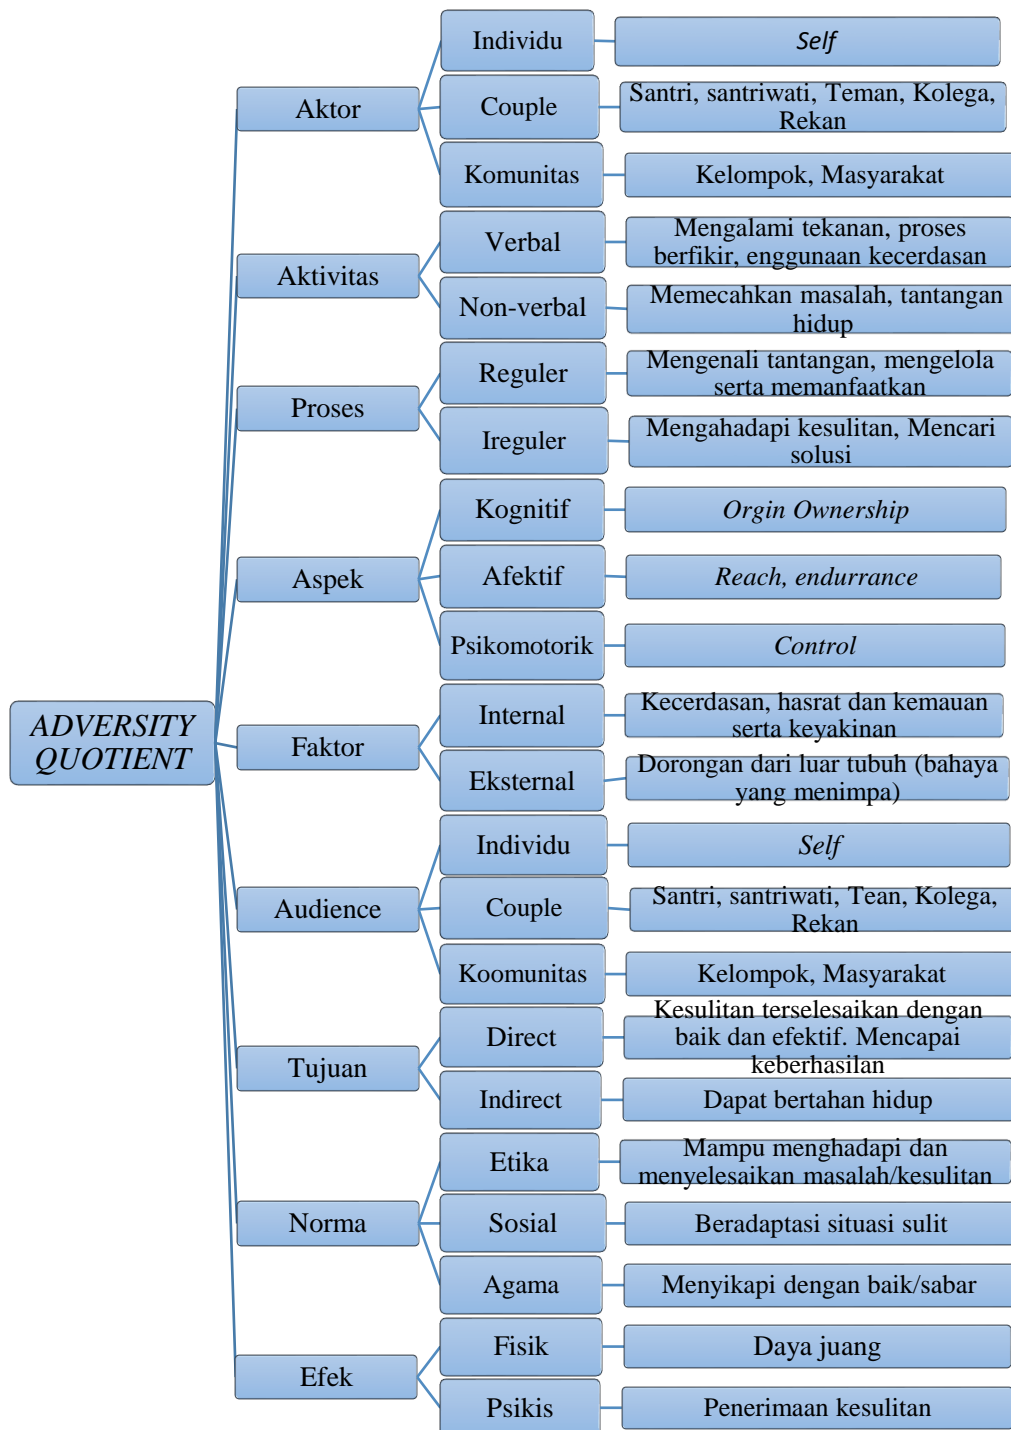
ADVERSITY QUOTIENT

Aktor
Individu — Self
Couple — Santri, santriwati, Teman, Kolega, Rekan
Komunitas — Kelompok, Masyarakat

Aktivitas
Verbal — Mengalami tekanan, proses berfikir, enggunaan kecerdasan
Non-verbal — Memecahkan masalah, tantangan hidup

Proses
Reguler — Mengenali tantangan, mengelola serta memanfaatkan
Ireguler — Mengahadapi kesulitan, Mencari solusi

Aspek
Kognitif — Orgin Ownership
Afektif — Reach, endurrance
Psikomotorik — Control

Faktor
Internal — Kecerdasan, hasrat dan kemauan serta keyakinan
Eksternal — Dorongan dari luar tubuh (bahaya yang menimpa)

Audience
Individu — Self
Couple — Santri, santriwati, Tean, Kolega, Rekan
Koomunitas — Kelompok, Masyarakat

Tujuan
Direct — Kesulitan terselesaikan dengan baik dan efektif. Mencapai keberhasilan
Indirect — Dapat bertahan hidup

Norma
Etika — Mampu menghadapi dan menyelesaikan masalah/kesulitan
Sosial — Beradaptasi situasi sulit
Agama — Menyikapi dengan baik/sabar

Efek
Fisik — Daya juang
Psikis — Penerimaan kesulitan